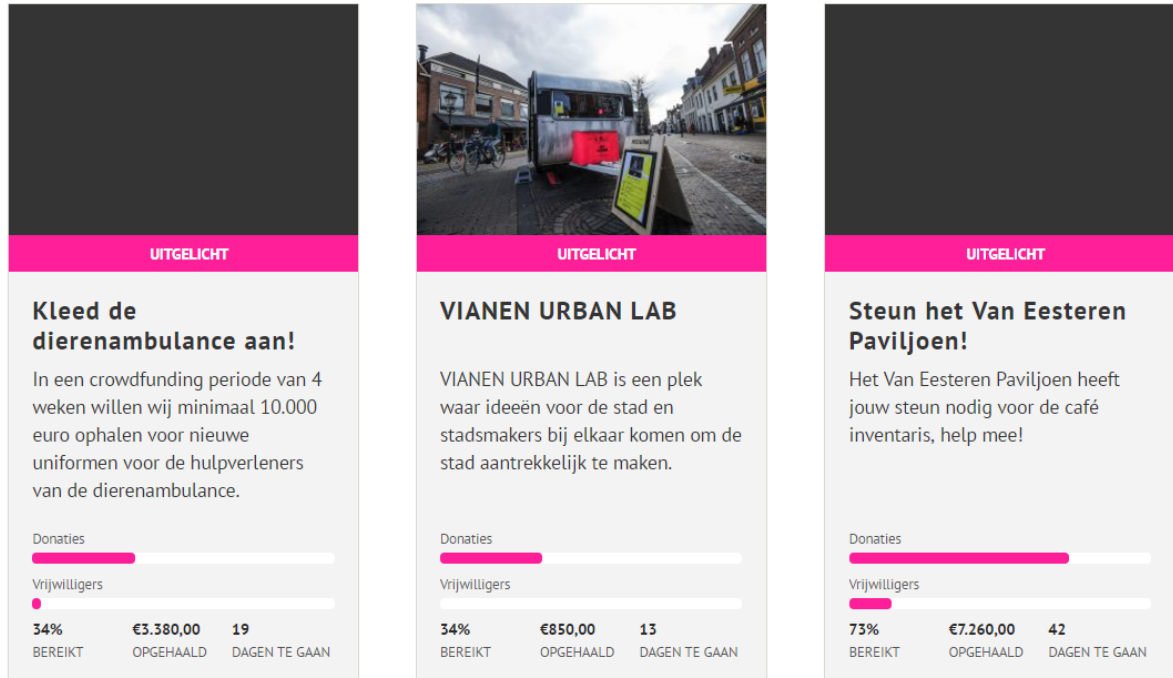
UITGELICHT

Kleed de dierenambulance aan!

In een crowdfunding periode van 4 weken willen wij minimaal 10.000 euro ophalen voor nieuwe uniformen voor de hulpverleners van de dierenambulance.

Donaties

Vrijwilligers

34%
BEREIKT

€3.380,00
OPGEHAALD

19
DAGEN TE GAAN

UITGELICHT

VIANEN URBAN LAB

VIANEN URBAN LAB is een plek waar ideeën voor de stad en stadsmakers bij elkaar komen om de stad aantrekkelijk te maken.

Donaties

Vrijwilligers

34%
BEREIKT

€850,00
OPGEHAALD

13
DAGEN TE GAAN

UITGELICHT

Steun het Van Eesteren Paviljoen!

Het Van Eesteren Paviljoen heeft jouw steun nodig voor de café inventaris, help mee!

Donaties

Vrijwilligers

73%
BEREIKT

€7.260,00
OPGEHAALD

42
DAGEN TE GAAN